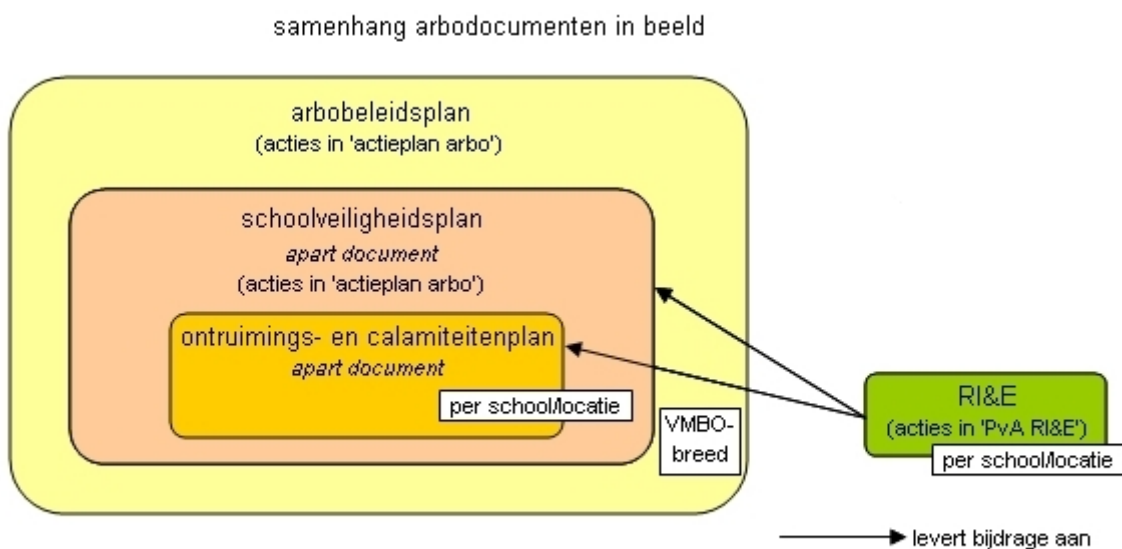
samenhang arbodocumenten in beeld

arbobeleidsplan
(acties in 'actieplan arbo')

schoolveiligheidsplan
*apart document*
(acties in 'actieplan arbo')

ontruimings- en calamiteitenplan
*apart document*

per school/locatie

VMBO-breed

RI&E
(acties in 'PvA RI&E')

per school/locatie

levert bijdrage aan